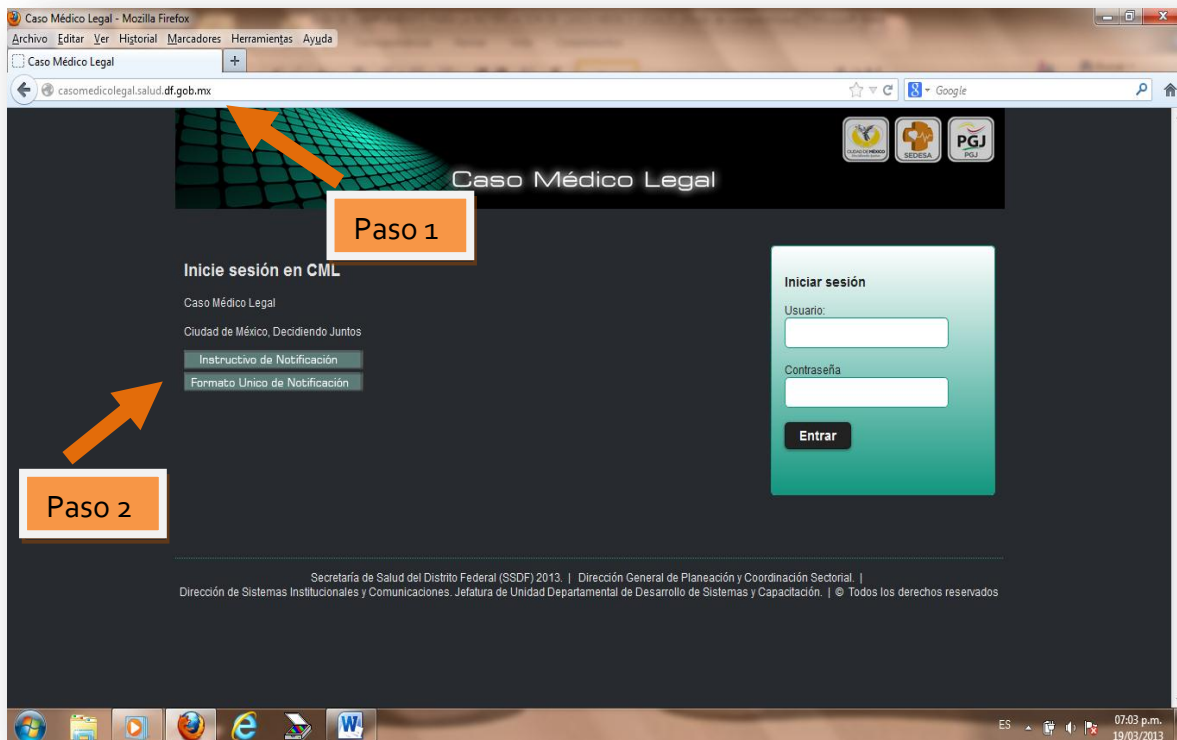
Caso Médico Legal - Mozilla Firefox

Archivo Editar Ver Historial Marcadores Herramientas Ayuda

Caso Médico Legal

casomedicolegal.salud.df.gob.mx

Google

Caso Médico Legal

SEDESA PGJ

Paso 1

Inicie sesión en CML

Caso Médico Legal

Ciudad de México, Decidiendo Juntos

Instructivo de Notificación

Formato Unico de Notificación

Paso 2

Iniciar sesión

Usuario:

Contraseña

Entrar

Secretaría de Salud del Distrito Federal (SSDF) 2013. | Dirección General de Planeación y Coordinación Sectorial. |
Dirección de Sistemas Institucionales y Comunicaciones. Jefatura de Unidad Departamental de Desarrollo de Sistemas y Capacitación. | © Todos los derechos reservados

ES

07:03 p.m.
19/03/2013